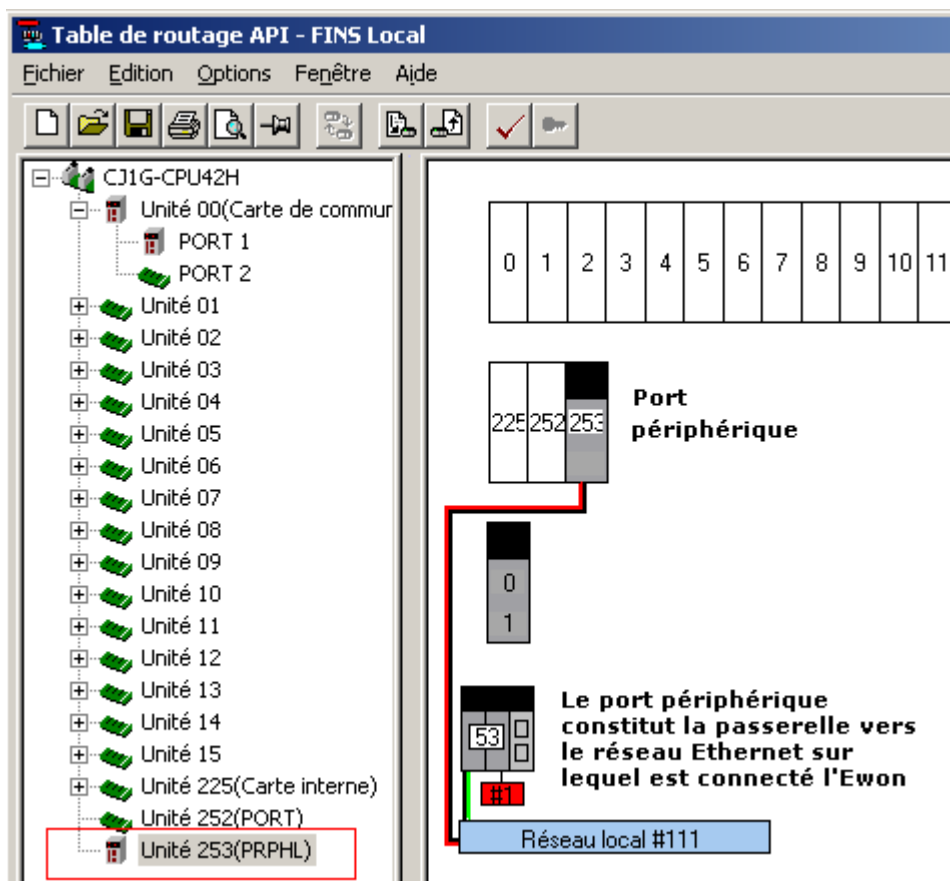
Table de routage API - FINS Local

Fichier Edition Options Fenêtre Aide

CJ1G-CPU42H
Unité 00(Carte de commur
PORT 1
PORT 2
Unité 01
Unité 02
Unité 03
Unité 04
Unité 05
Unité 06
Unité 07
Unité 08
Unité 09
Unité 10
Unité 11
Unité 12
Unité 13
Unité 14
Unité 15
Unité 225(Carte interne)
Unité 252(PORT)
Unité 253(PRPHL)

| 0 | 1 | 2 | 3 | 4 | 5 | 6 | 7 | 8 | 9 | 10 | 11 |
|---|---|---|---|---|---|---|---|---|---|---|---|

225 252 253

Port périphérique

0
1

53

#1

Le port périphérique constitut la passerelle vers le réseau Ethernet sur lequel est connecté l'Ewon

Réseau local #111